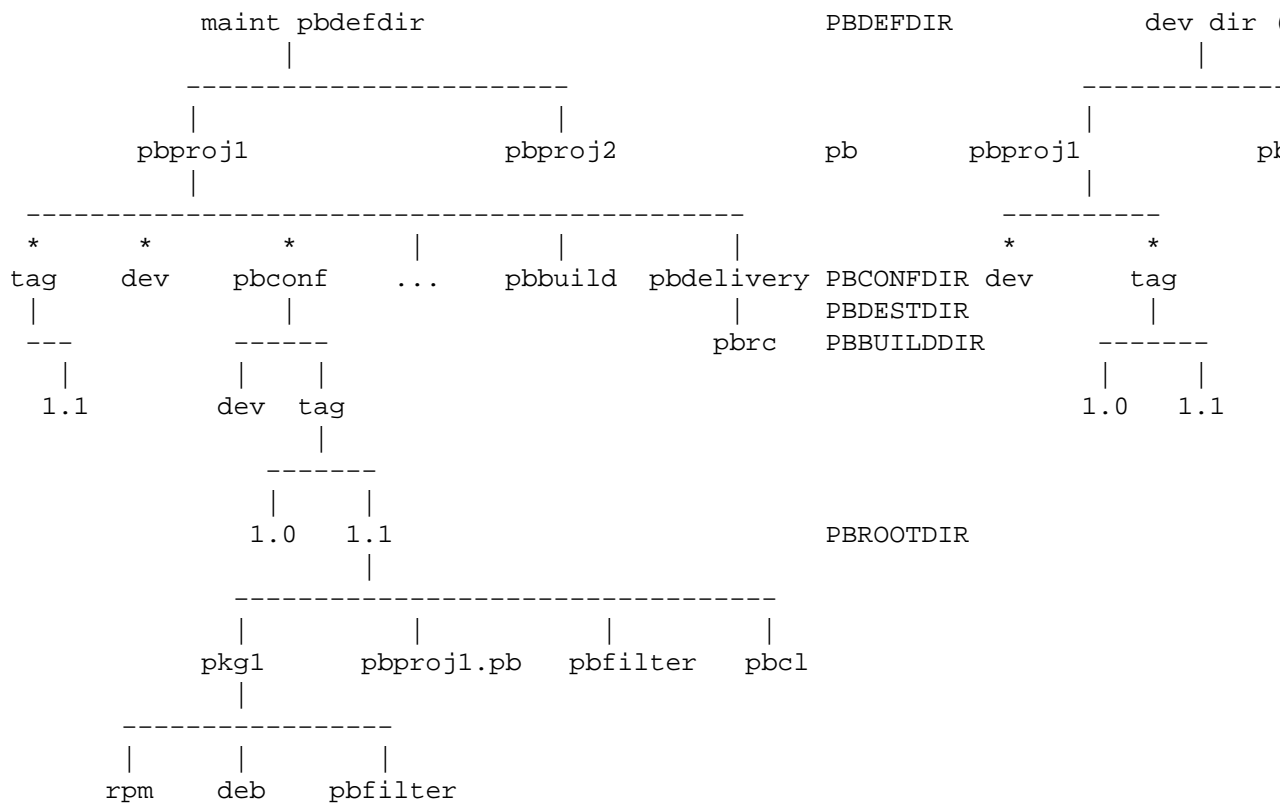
maint pbdefdir                                    PBDEFDIR          dev dir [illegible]

pbproj1                    pbproj2                pb        pbproj1              pb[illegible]

*      *        *                                                *        *
tag    dev    pbconf    ...    pbbuild    pbdelivery PBCONFDIR dev      tag
                                                     PBDESTDIR
                                          pbrc       PBBUILDDIR

1.1           dev    tag                                                  1.0    1.1

          1.0    1.1                                 PBROOTDIR

pkg1        pbproj1.pb    pbfilter    pbcl

rpm     deb     pbfilter